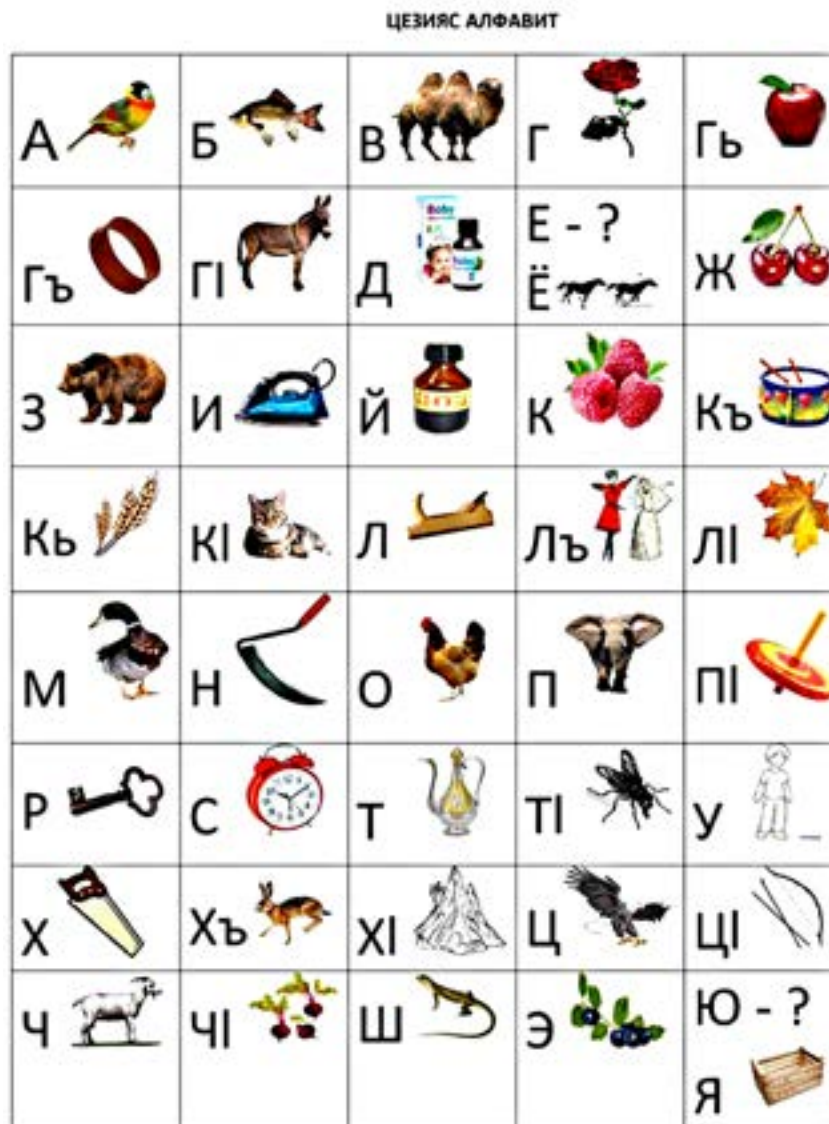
ЦЕЗИЯС АЛФАВИТ

| | | | | |
|---|---|---|---|---|
| А | Б | В | Г | Гь |
| Гъ | ГІ | Д | Е - ? Ё | Ж |
| З | И | Й | К | Къ |
| Кь | КІ | Л | Лъ | ЛІ |
| М | Н | О | П | ПІ |
| Р | С | Т | ТІ | У |
| Х | Хъ | ХІ | Ц | ЦІ |
| Ч | ЧІ | Ш | Э | Ю - ? Я |